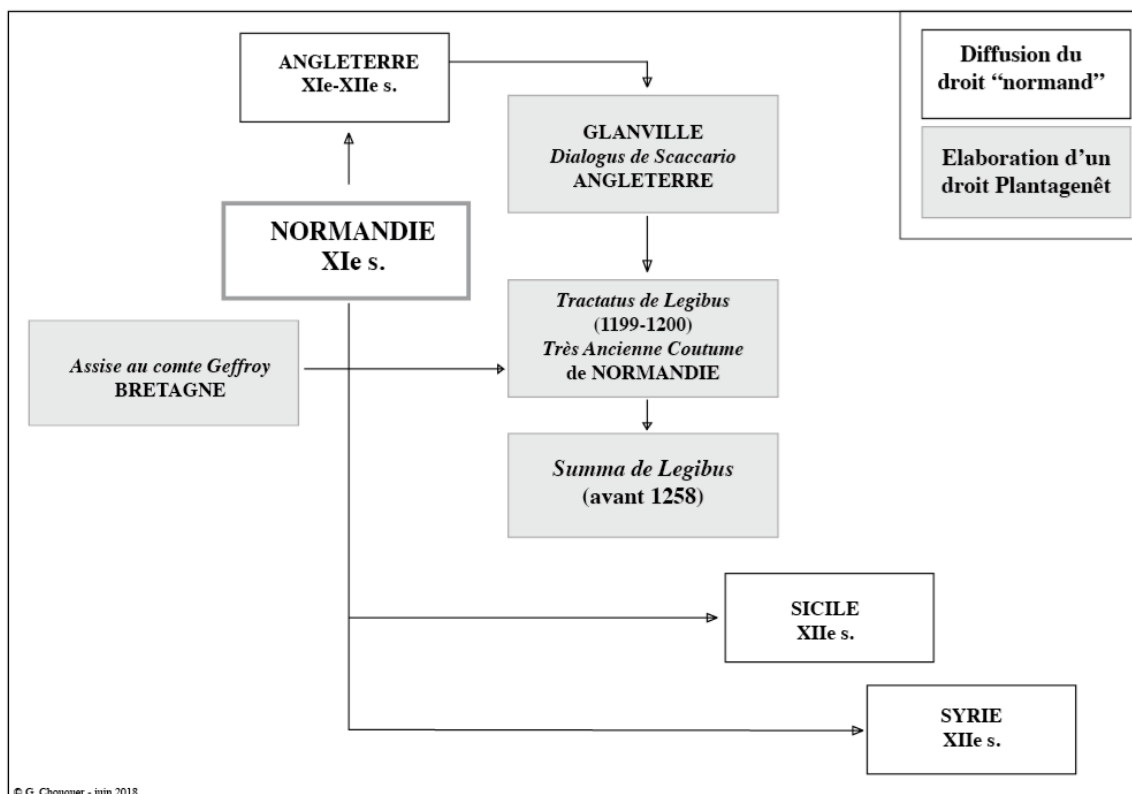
ANGLETERRE
XIe-XIIe s.

Diffusion du droit "normand"

Elaboration d'un droit Plantagenêt

GLANVILLE
*Dialogus de Scaccario*
ANGLETERRE

NORMANDIE
XIe s.

*Tractatus de Legibus*
(1199-1200)
*Très Ancienne Coutume*
de NORMANDIE

*Assise au comte Geffroy*
BRETAGNE

*Summa de Legibus*
(avant 1258)

SICILE
XIIe s.

SYRIE
XIIe s.

© G. Chouquer - juin 2018